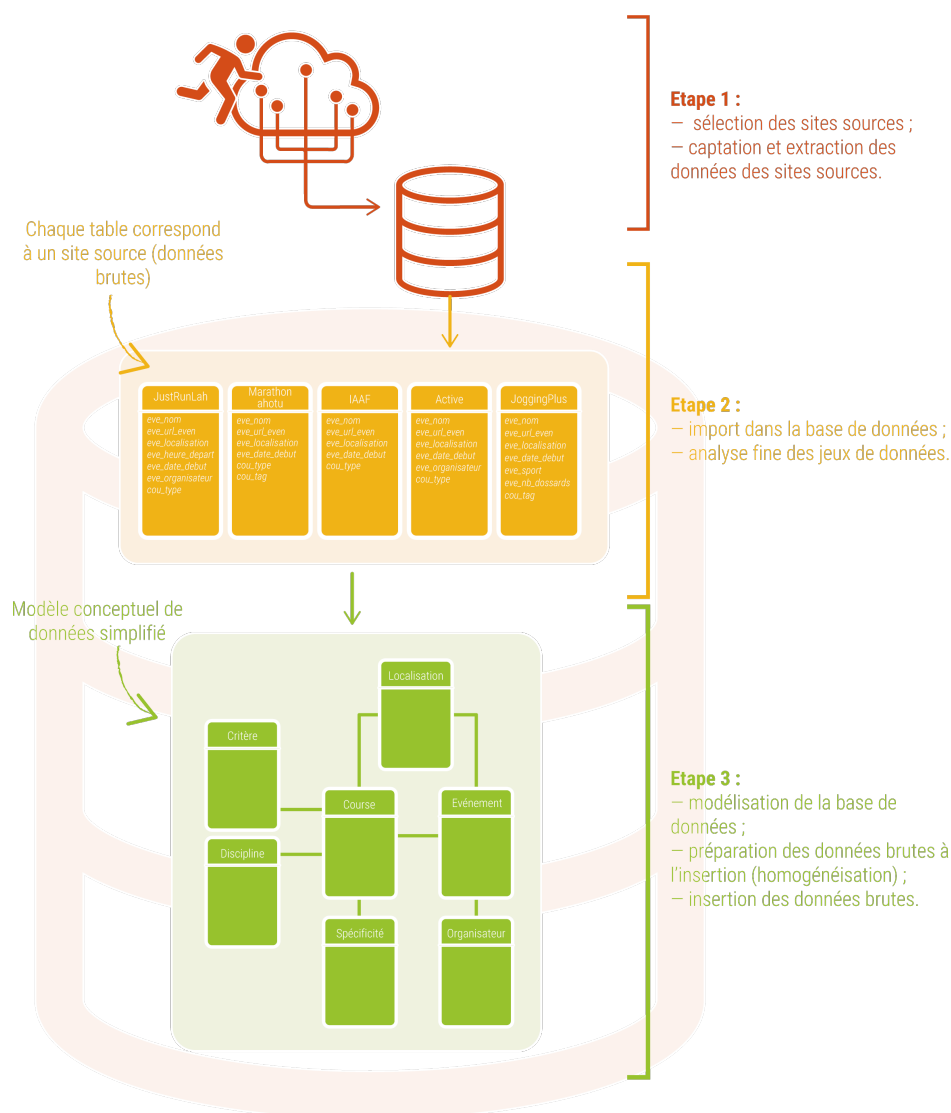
Etape 1 :
– sélection des sites sources ;
– captation et extraction des données des sites sources.

Chaque table correspond à un site source (données brutes)

| JustRunLah | Marathon ahotu | IAAF | Active | JoggingPlus |
|---|---|---|---|---|
| eve_nom eve_url_even eve_localisation eve_heure_depart eve_date_debut eve_organisateur cou_type | eve_nom eve_url_even eve_localisation eve_date_debut cou_type cou_tag | eve_nom eve_url_even eve_localisation eve_date_debut cou_type | eve_nom eve_url_even eve_localisation eve_date_debut eve_organisateur cou_type | eve_nom eve_url_even eve_localisation eve_date_debut eve_sport eve_nb_dossards cou_tag |

Etape 2 :
– import dans la base de données ;
– analyse fine des jeux de données.

Modèle conceptuel de données simplifié

Localisation
Critère
Course
Evénement
Discipline
Spécificité
Organisateur

Etape 3 :
– modélisation de la base de données ;
– préparation des données brutes à l'insertion (homogénéisation) ;
– insertion des données brutes.